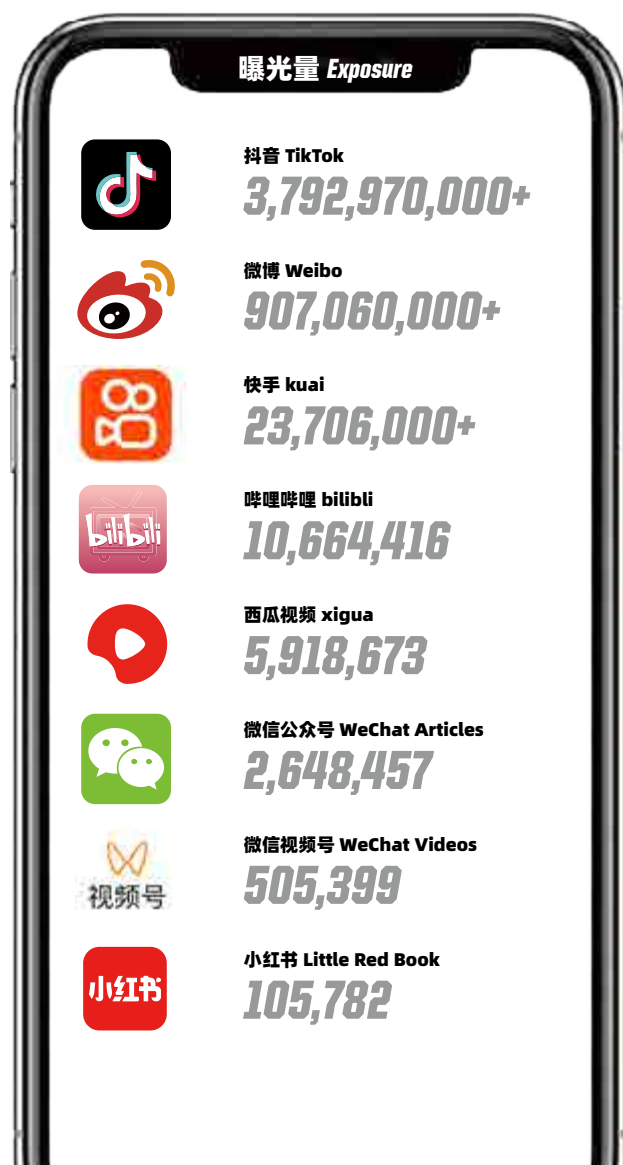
曝光量 Exposure

抖音 TikTok
3,792,970,000+

微博 Weibo
907,060,000+

快手 kuai
23,706,000+

bilibili

哔哩哔哩 bilibli
10,664,416

西瓜视频 xigua
5,918,673

微信公众号 WeChat Articles
2,648,457

视频号

微信视频号 WeChat Videos
505,399

小红书

小红书 Little Red Book
105,782